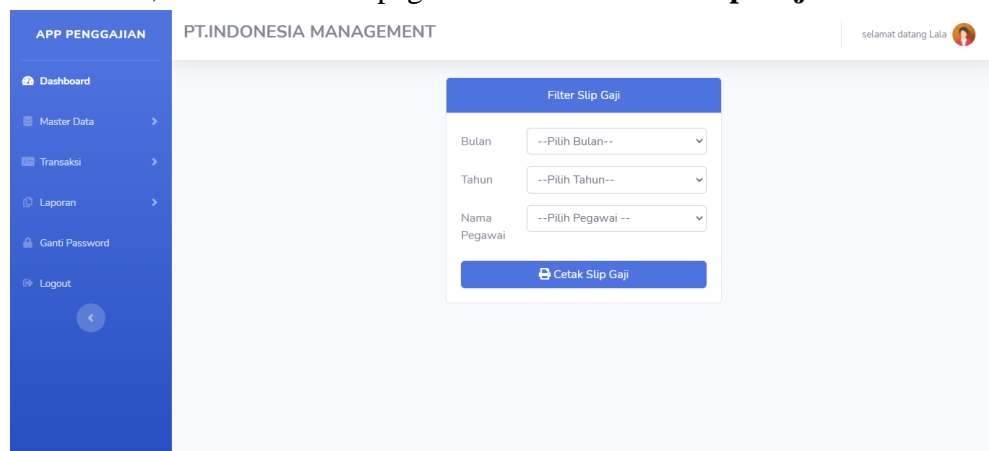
APP PENGGAJIAN

Dashboard

Master Data

Transaksi

Laporan

Ganti Password

Logout

PT.INDONESIA MANAGEMENT

selamat datang Lala

Filter Slip Gaji

Bulan --Pilih Bulan--

Tahun --Pilih Tahun--

Nama Pegawai --Pilih Pegawai --

Cetak Slip Gaji